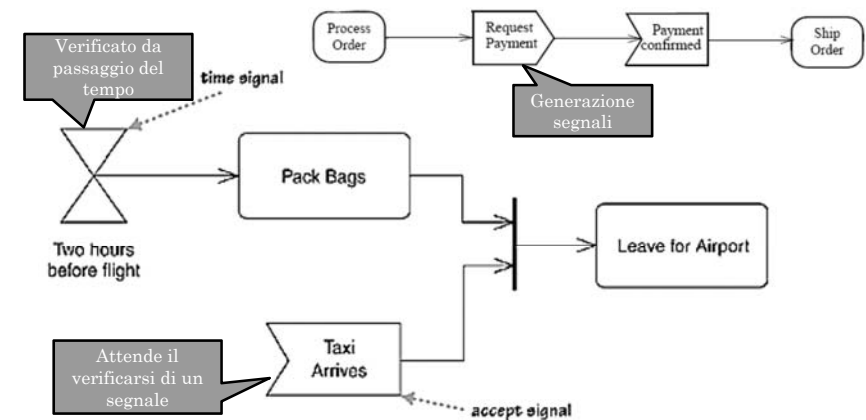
Process Order

Request Payment

Payment confirmed

Ship Order

Generazione segnali

Verificato da passaggio del tempo

time signal

Two hours before flight

Pack Bags

Leave for Airport

Taxi Arrives

Attende il verificarsi di un segnale

accept signal